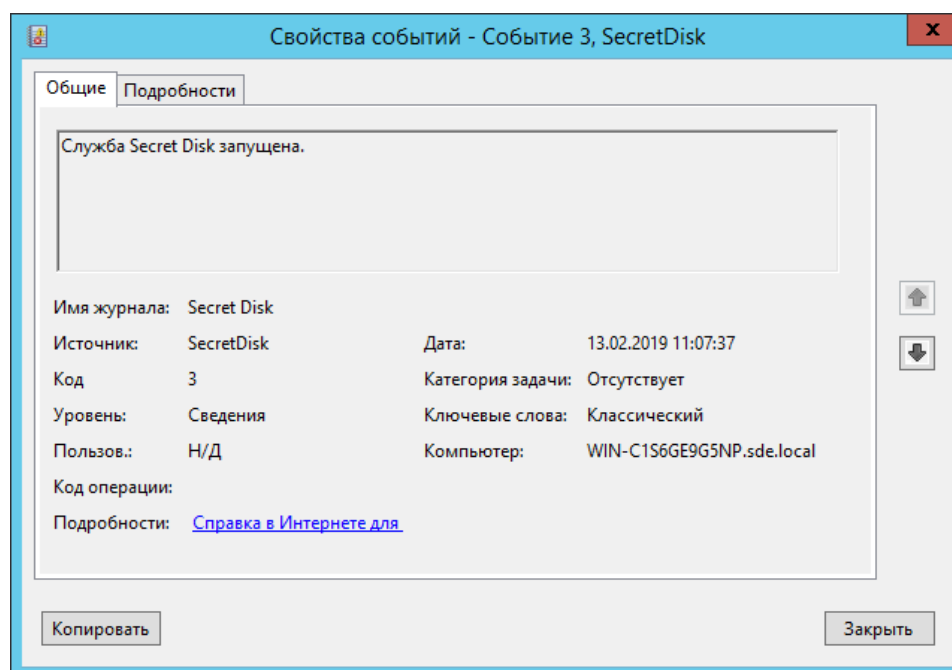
Свойства событий - Событие 3, SecretDisk

x

Общие | Подробности

Служба Secret Disk запущена.

| | | | |
|---|---|---|---|
| Имя журнала: | Secret Disk | | |
| Источник: | SecretDisk | Дата: | 13.02.2019 11:07:37 |
| Код | 3 | Категория задачи: | Отсутствует |
| Уровень: | Сведения | Ключевые слова: | Классический |
| Пользов.: | Н/Д | Компьютер: | WIN-C1S6GE9G5NP.sde.local |
| Код операции: | | | |
| Подробности: | Справка в Интернете для | | |

Копировать

Закрыть